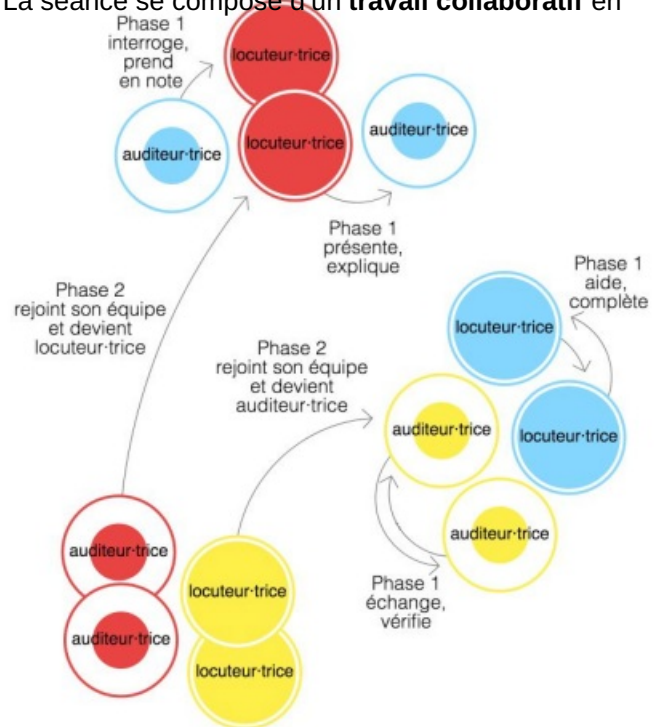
La séance se compose d'un **travail collaboratif** en

Phase 1
interroge,
prend
en note

locuteur·trice

locuteur·trice

auditeur·trice

auditeur·trice

Phase 1
présente,
explique

Phase 2
rejoint son équipe
et devient
locuteur·trice

Phase 1
aide,
complète

locuteur·trice

Phase 2
rejoint son équipe
et devient
auditeur·trice

auditeur·trice

locuteur·trice

auditeur·trice

Phase 1
échange,
vérifie

auditeur·trice

auditeur·trice

locuteur·trice

locuteur·trice